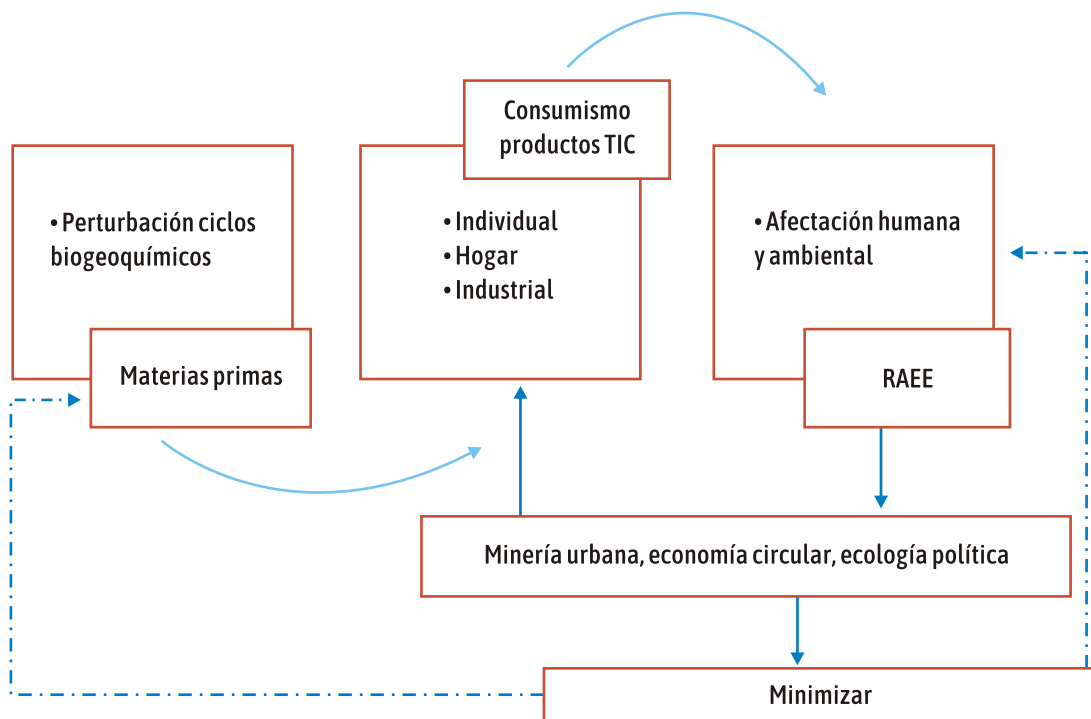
• Perturbación ciclos biogeoquímicos

Materias primas

Consumismo productos TIC

• Individual
• Hogar
• Industrial

• Afectación humana y ambiental

RAEE

Minería urbana, economía circular, ecología política

Minimizar